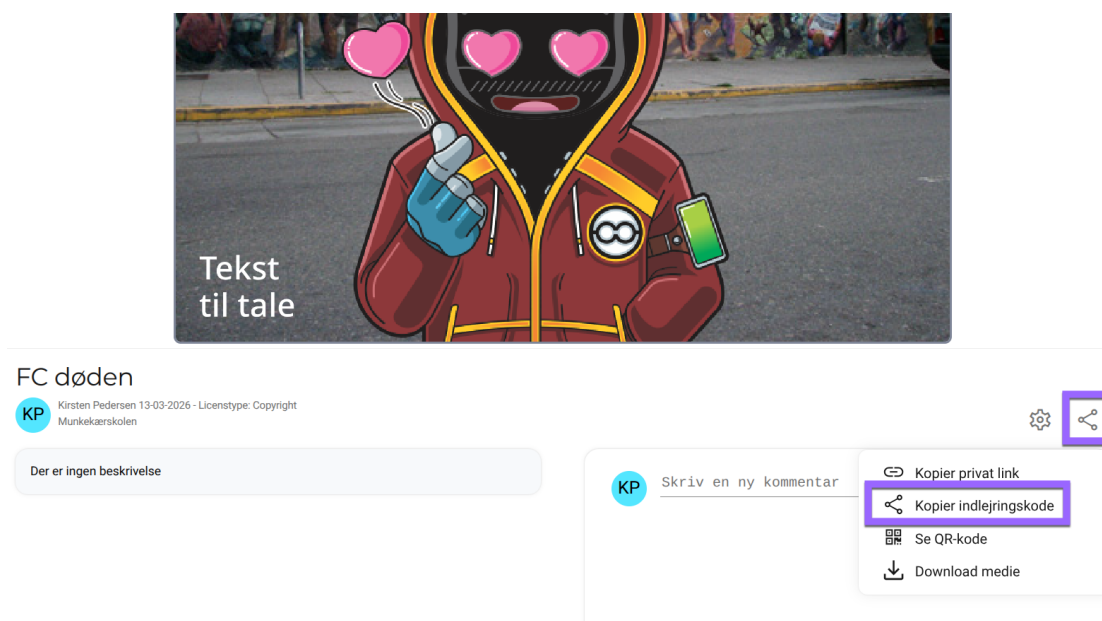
Tekst
til tale

FC døden

KP

Kirsten Pedersen 13-03-2026 - Licenstype: Copyright
Munkekærskolen

Der er ingen beskrivelse

KP

Skriv en ny kommentar

Kopier privat link

Kopier indlejringskode

Se QR-kode

Download medie